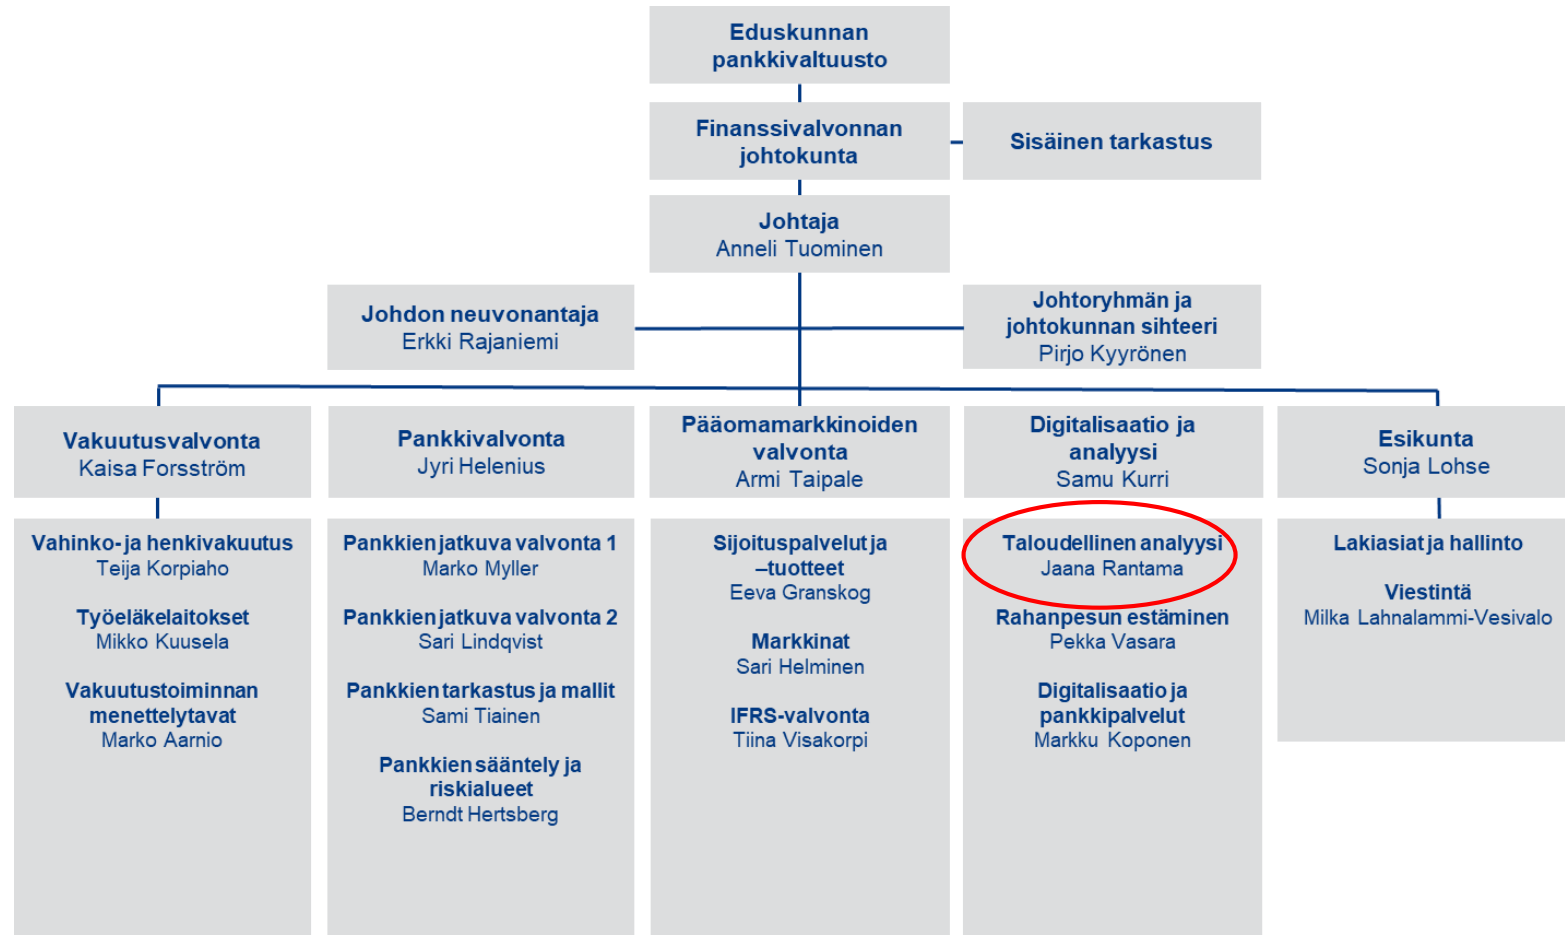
Eduskunnan pankkivaltuusto

Finanssivalvonnan johtokunta

Sisäinen tarkastus

Johtaja
Anneli Tuominen

Johdon neuvonantaja
Erkki Rajaniemi

Johtoryhmän ja johtokunnan sihteeri
Pirjo Kyyrönen

Vakuutusvalvonta
Kaisa Forsström

Pankkivalvonta
Jyri Helenius

Pääomamarkkinoiden valvonta
Armi Taipale

Digitalisaatio ja analyysi
Samu Kurri

Esikunta
Sonja Lohse

Vahinko- ja henkivakuutus
Teija Korpiaho

Työeläkelaitokset
Mikko Kuusela

Vakuutustoiminnan menettelytavat
Marko Aarnio

Pankkien jatkuva valvonta 1
Marko Myller

Pankkien jatkuva valvonta 2
Sari Lindqvist

Pankkien tarkastus ja mallit
Sami Tiainen

Pankkien sääntely ja riskialueet
Berndt Hertsberg

Sijoituspalvelut ja –tuotteet
Eeva Granskog

Markkinat
Sari Helminen

IFRS-valvonta
Tiina Visakorpi

Taloudellinen analyysi
Jaana Rantama

Rahanpesun estäminen
Pekka Vasara

Digitalisaatio ja pankkipalvelut
Markku Koponen

Lakiasiat ja hallinto

Viestintä
Milka Lahnalammi-Vesivalo